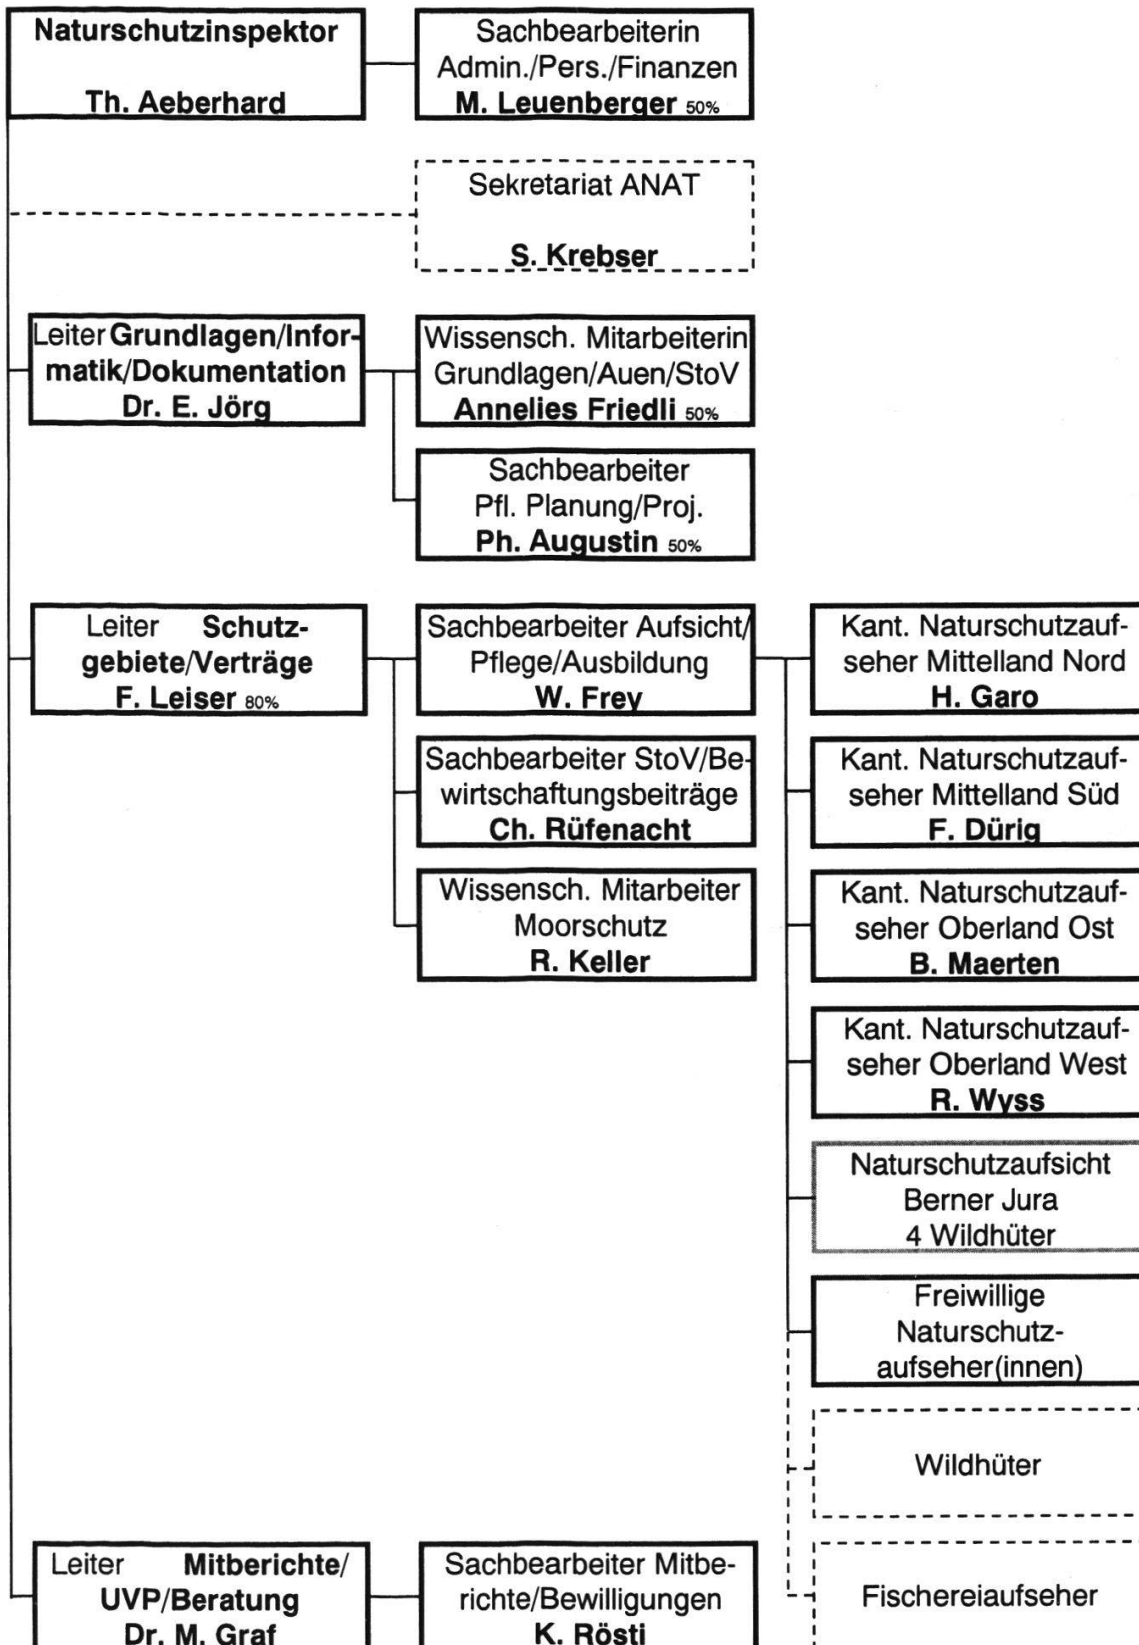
Naturschutzinspektor

Th. Aeberhard

Sachbearbeiterin Admin./Pers./Finanzen M. Leuenberger 50%

Sekretariat ANAT

S. Krebser

Leiter Grundlagen/Informatik/Dokumentation Dr. E. Jörg

Wissensch. Mitarbeiterin Grundlagen/Auen/StoV Annelies Friedli 50%

Sachbearbeiter Pfl. Planung/Proj. Ph. Augustin 50%

Leiter Schutzgebiete/Verträge F. Leiser 80%

Sachbearbeiter Aufsicht/Pflege/Ausbildung W. Frey

Sachbearbeiter StoV/Bewirtschaftungsbeiträge Ch. Rüfenacht

Wissensch. Mitarbeiter Moorschutz R. Keller

Kant. Naturschutzaufseher Mittelland Nord H. Garo

Kant. Naturschutzaufseher Mittelland Süd F. Dürig

Kant. Naturschutzaufseher Oberland Ost B. Maerten

Kant. Naturschutzaufseher Oberland West R. Wyss

Naturschutzaufsicht Berner Jura 4 Wildhüter

Freiwillige Naturschutzaufseher(innen)

Wildhüter

Leiter Mitberichte/UVP/Beratung Dr. M. Graf

Sachbearbeiter Mitberichte/Bewilligungen K. Rösti

Fischereiaufseher